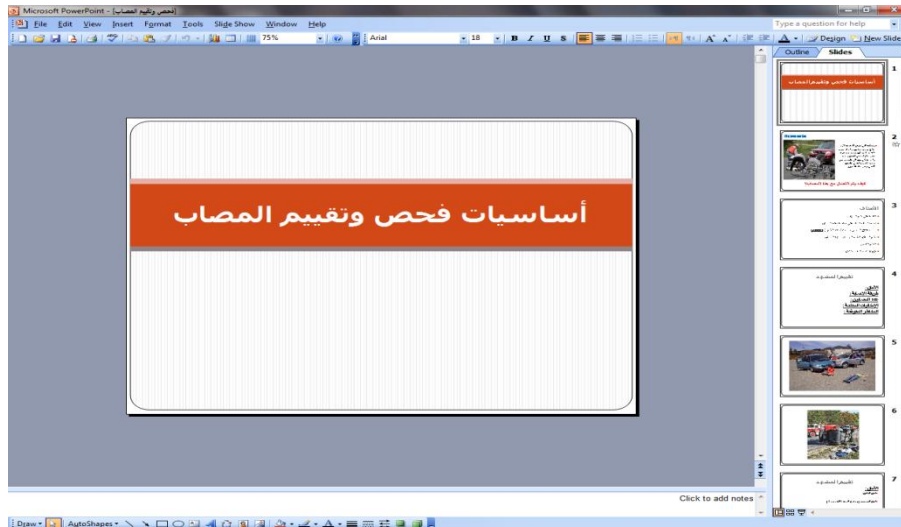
Microsoft PowerPoint - [فحص وتقييم المصاب]

File Edit View Insert Format Tools Slide Show Window Help

Type a question for help

75%

Arial

18

B I U S

A A

Design New Slide

Outline Slides

أساسيات فحص وتقييم المصاب

1
2
3
4
5
6
7

Click to add notes

Draw AutoShapes